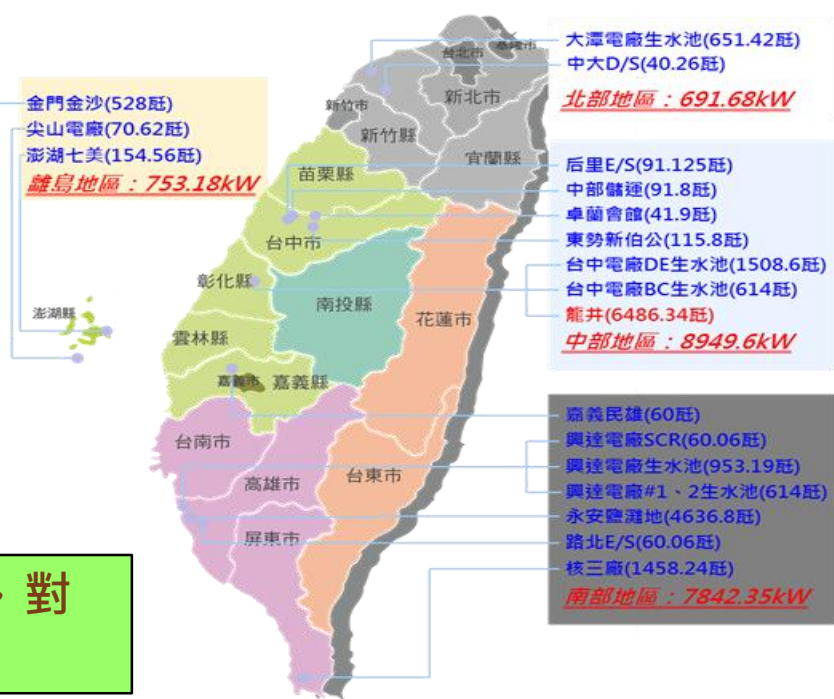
金門金沙(528瓩)
尖山電廠(70.62瓩)
澎湖七美(154.56瓩)
離島地區：753.18kW

大潭電廠生水池(651.42瓩)
中大D/S(40.26瓩)
北部地區：691.68kW

后里E/S(91.125瓩)
中部儲運(91.8瓩)
卓蘭會館(41.9瓩)
東勢新伯公(115.8瓩)
台中電廠DE生水池(1508.6瓩)
台中電廠BC生水池(614瓩)
龍井(6486.34瓩)
中部地區：8949.6kW

嘉義民雄(60瓩)
興達電廠SCR(60.06瓩)
興達電廠生水池(953.19瓩)
興達電廠#1、2生水池(614瓩)
永安鹽灘地(4636.8瓩)
路北E/S(60.06瓩)
核三廠(1458.24瓩)
南部地區：7842.35kW

台北市
基隆市
新北市
新竹市
新竹縣
宜蘭縣
苗栗縣
台中市
彰化縣
南投縣
花蓮市
澎湖縣
雲林縣
嘉義市
嘉義縣
台南市
高雄市
台東市
屏東市

、對